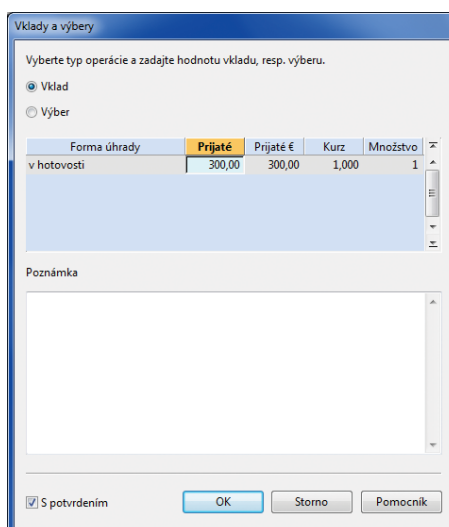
Vklady a výbery

Vyberte typ operácie a zadajte hodnotu vkladu, resp. výberu.

Vklad

Výber

| Forma úhrady | Prijaté | Prijaté € | Kurz | Množstvo |
|---|---|---|---|---|
| v hotovosti | 300,00 | 300,00 | 1,000 | 1 |

Poznámka

S potvrdením

OK

Storno

Pomocník